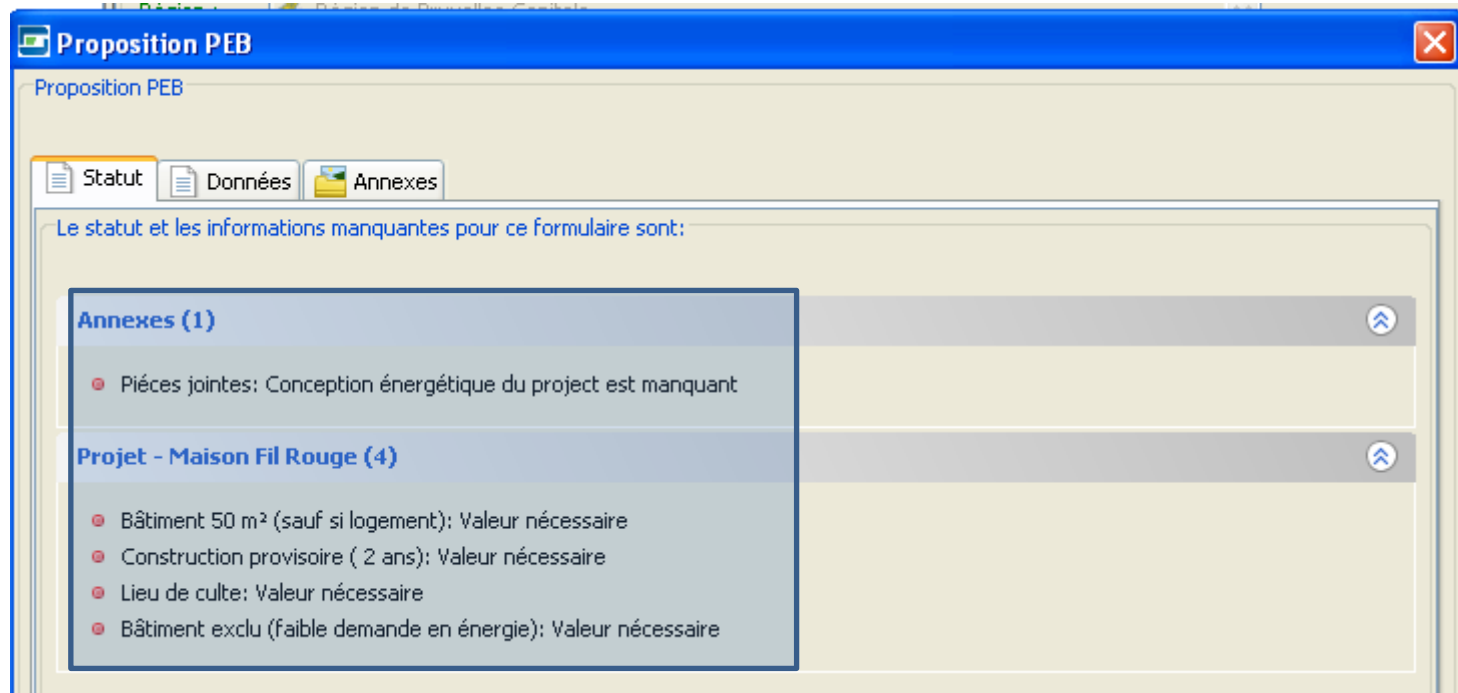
Proposition PEB

Proposition PEB

Statut | Données | Annexes

Le statut et les informations manquantes pour ce formulaire sont:

Annexes (1)

Piéces jointes: Conception énergétique du project est manquant

Projet - Maison Fil Rouge (4)

Bâtiment 50 m² (sauf si logement): Valeur nécessaire
Construction provisoire ( 2 ans): Valeur nécessaire
Lieu de culte: Valeur nécessaire
Bâtiment exclu (faible demande en énergie): Valeur nécessaire